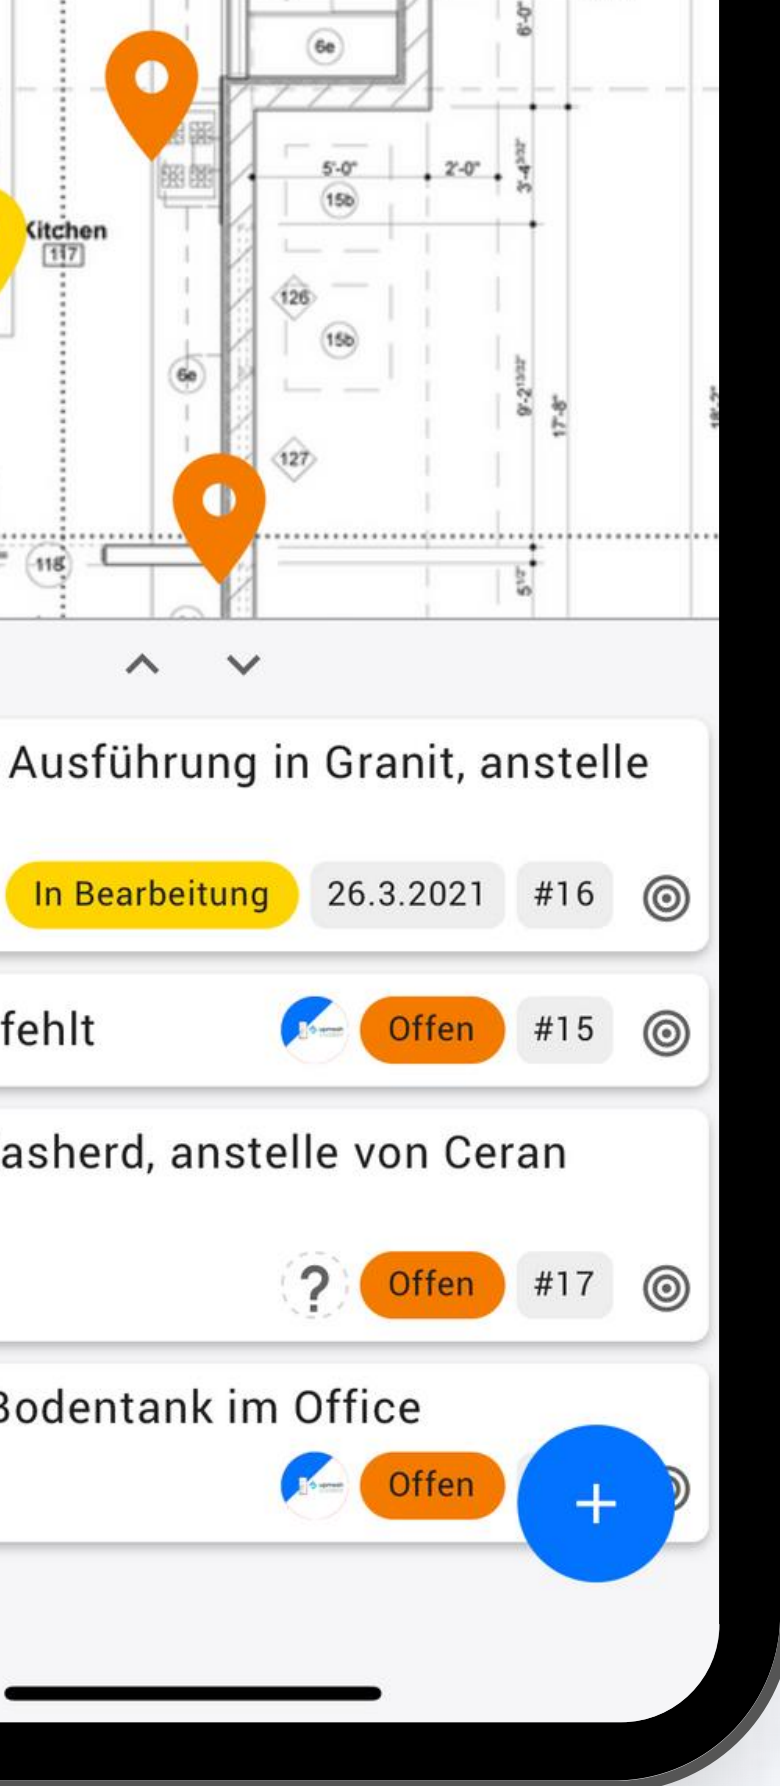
6e
Kitchen
117
5'-0"
2'-0"
15b
3'-4 3/32
6'-0"
126
15b
6e
9'-2 13/32
17'-8"
18'-2"
127
118
5 1/2"

Ausführung in Granit, anstelle
In Bearbeitung 26.3.2021 #16

fehlt
Offen #15

asherd, anstelle von Ceran
? Offen #17

Bodentank im Office
Offen
+